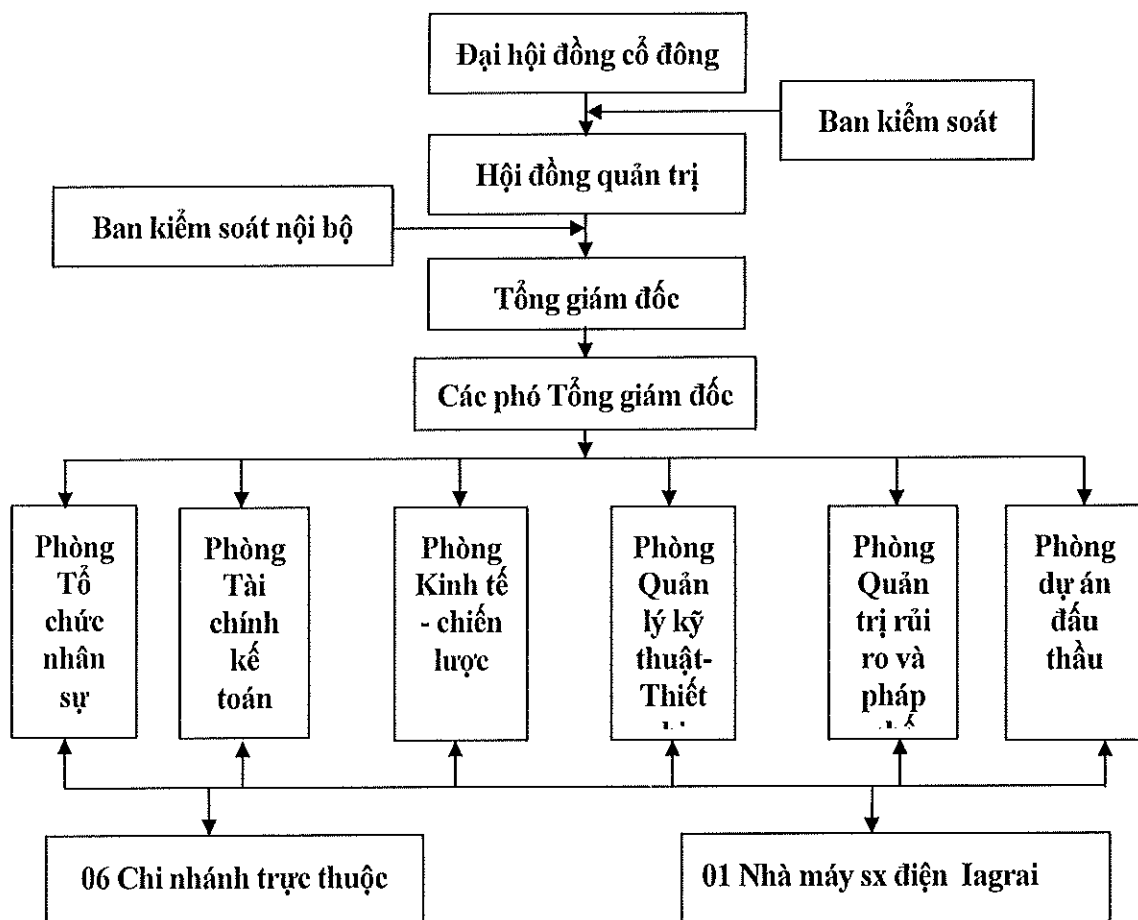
Đại hội đồng cổ đông

Ban kiểm soát

Hội đồng quản trị

Ban kiểm soát nội bộ

Tổng giám đốc

Các phó Tổng giám đốc

Phòng Tổ chức nhân sự

Phòng Tài chính kế toán

Phòng Kinh tế - chiến lược

Phòng Quản lý kỹ thuật- Thiết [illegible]

Phòng Quản trị rủi ro và pháp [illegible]

Phòng dự án đấu thầu

06 Chi nhánh trực thuộc

01 Nhà máy sx điện Iagrai